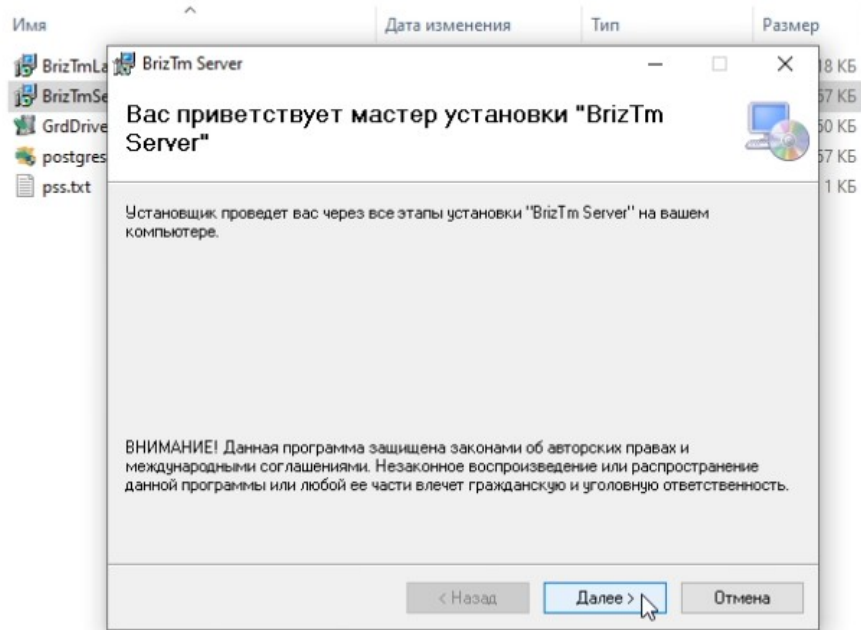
Имя

Дата изменения

Тип

Размер

BrizTmLa

BrizTmSe

GrdDrive

postgres

pss.txt

18 КБ

57 КБ

50 КБ

57 КБ

1 КБ

BrizTm Server

Вас приветствует мастер установки "BrizTm Server"

Установщик проведет вас через все этапы установки "BrizTm Server" на вашем компьютере.

ВНИМАНИЕ! Данная программа защищена законами об авторских правах и международными соглашениями. Незаконное воспроизведение или распространение данной программы или любой ее части влечет гражданскую и уголовную ответственность.

< Назад

Далее >

Отмена